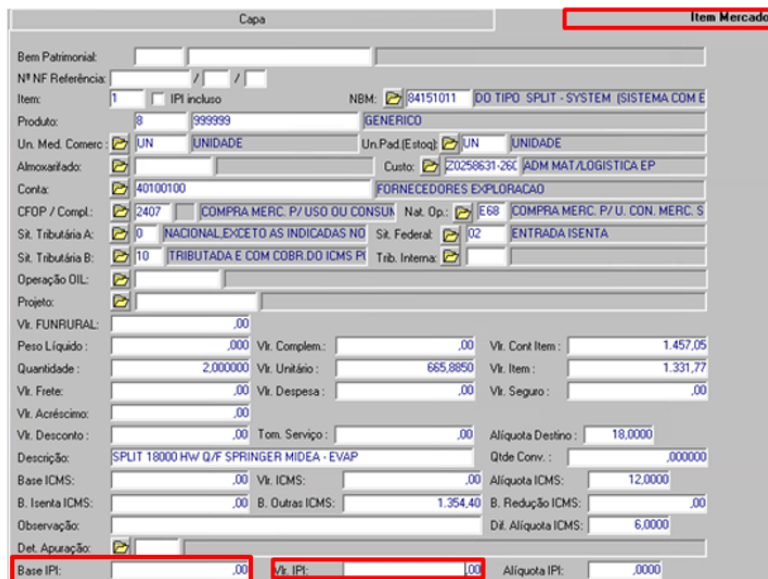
Capa

Item Mercado

Bem Patrimonial:

Nº NF Referência: / /

Item: 1 IPI incluso

NBM: 84151011 DO TIPO SPLIT - SYSTEM (SISTEMA COM E

Produto: 8 999999 GENERICO

Un. Med. Comerc.: UN UNIDADE

Un.Pad.(Estoq): UN UNIDADE

Almoxarifado:

Custo: Z0258631-260 ADM MAT/LOGISTICA EP

Conta: 40100100 FORNECEDORES EXPLORACAO

CFOP / Compl.: 2407 COMPRA MERC. P/ USO OU CONSUN

Nat. Op.: E68 COMPRA MERC. P/ U. CON. MERC. S

Sit. Tributária A: 0 NACIONAL,EXCETO AS INDICADAS NO

Sit. Federal: 02 ENTRADA ISENTA

Sit. Tributária B: 10 TRIBUTADA E COM COBR.DO ICMS PI

Trib. Interna:

Operação OIL:

Projeto:

Vlr. FUNRURAL: ,00

Peso Líquido: ,000

Vlr. Complem.: ,00

Vlr. Cont Item: 1.457,05

Quantidade: 2,000000

Vlr. Unitário: 665,8850

Vlr. Item: 1.331,77

Vlr. Frete: ,00

Vlr. Despesa: ,00

Vlr. Seguro: ,00

Vlr. Acréscimo: ,00

Vlr. Desconto: ,00

Tom. Serviço: ,00

Alíquota Destino: 18,0000

Descrição: SPLIT 18000 HW Q/F SPRINGER MIDEA - EVAP

Qtde Conv.: ,000000

Base ICMS: ,00

Vlr. ICMS: ,00

Alíquota ICMS: 12,0000

B. Isenta ICMS: ,00

B. Outras ICMS: 1.354,40

B. Redução ICMS: ,00

Observação:

Dif. Alíquota ICMS: 6,0000

Det. Apuração:

Base IPI: ,00

Vlr. IPI: ,00

Alíquota IPI: ,0000